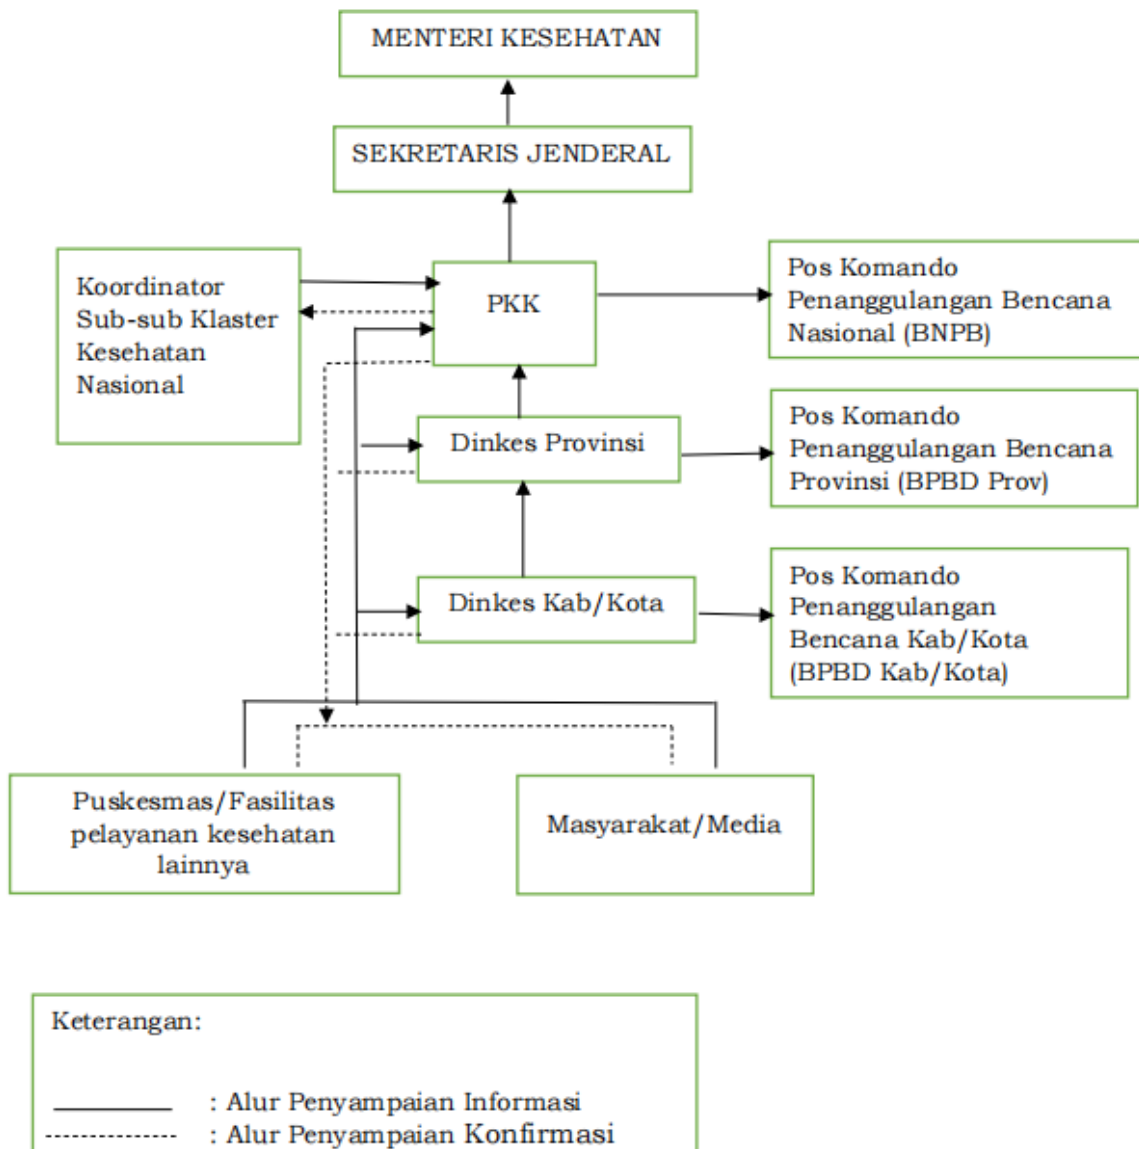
MENTERI KESEHATAN

SEKRETARIS JENDERAL

Koordinator Sub-sub Klaster Kesehatan Nasional

PKK

Pos Komando Penanggulangan Bencana Nasional (BNPB)

Dinkes Provinsi

Pos Komando Penanggulangan Bencana Provinsi (BPBD Prov)

Dinkes Kab/Kota

Pos Komando Penanggulangan Bencana Kab/Kota (BPBD Kab/Kota)

Puskesmas/Fasilitas pelayanan kesehatan lainnya

Masyarakat/Media

Keterangan:

: Alur Penyampaian Informasi

: Alur Penyampaian Konfirmasi